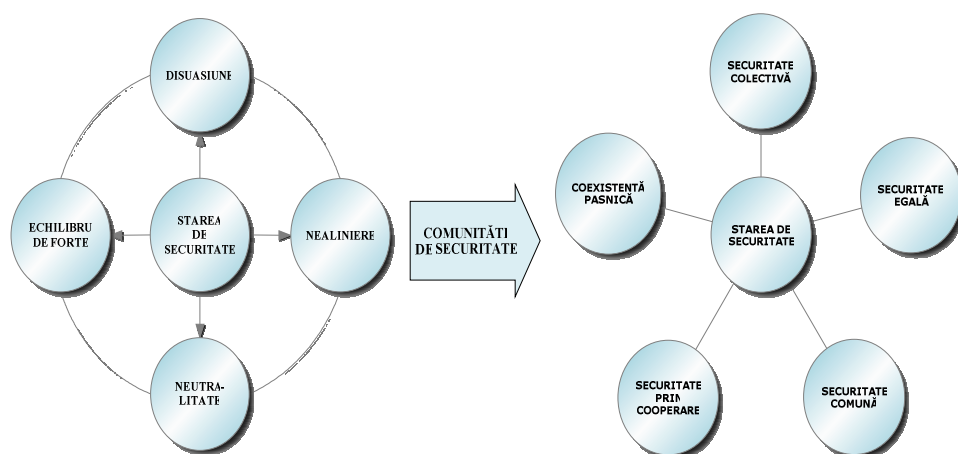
DISUASIUNE

ECHILIBRU DE FORTE

STAREA DE SECURITATE

NEALINIERE

NEUTRALITATE

COMUNITĂTI DE SECURITATE

SECURITATE COLECTIVĂ

COEXISTENTĂ PASNICĂ

STAREA DE SECURITATE

SECURITATE EGALĂ

SECURITATE PRIN COOPERARE

SECURITATE COMUNĂ